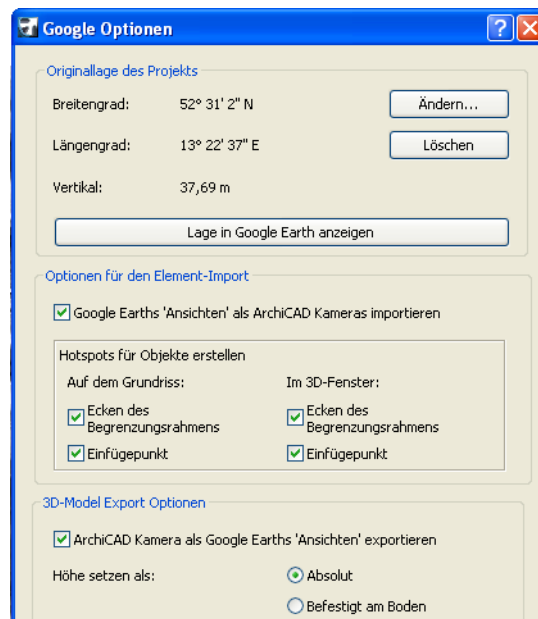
Google Optionen

Originallage des Projekts

Breitengrad: 52° 31' 2" N Ändern...

Längengrad: 13° 22' 37" E Löschen

Vertikal: 37,69 m

Lage in Google Earth anzeigen

Optionen für den Element-Import

Google Earths 'Ansichten' als ArchiCAD Kameras importieren

Hotspots für Objekte erstellen

Auf dem Grundriss:

Ecken des Begrenzungsrahmens

Einfügepunkt

Im 3D-Fenster:

Ecken des Begrenzungsrahmens

Einfügepunkt

3D-Model Export Optionen

ArchiCAD Kamera als Google Earths 'Ansichten' exportieren

Höhe setzen als:

Absolut

Befestigt am Boden